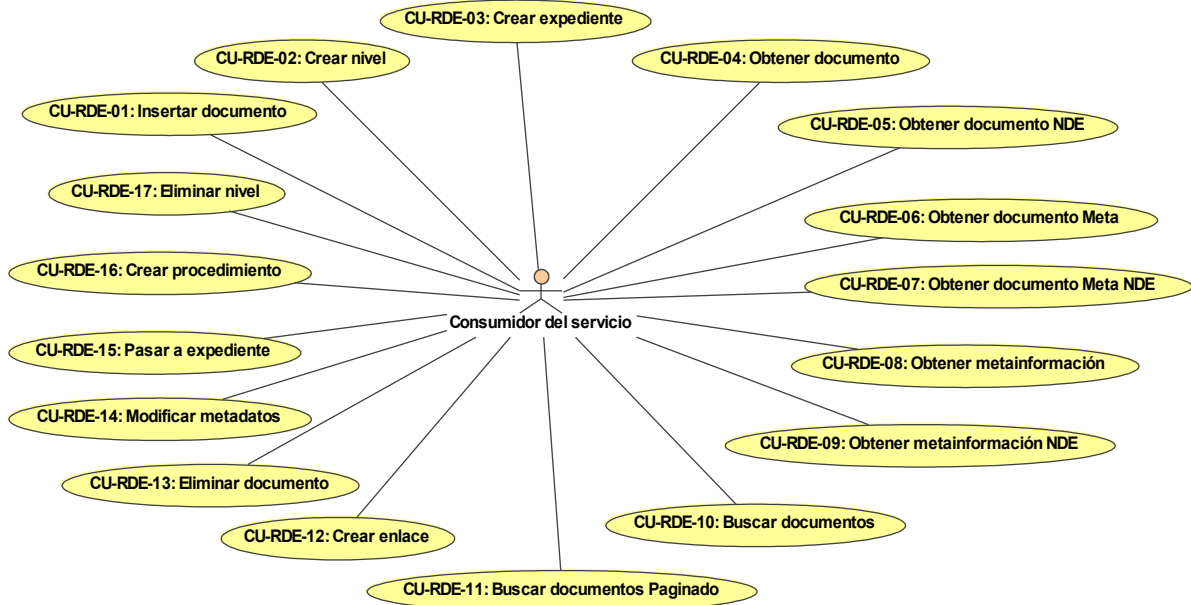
CU-RDE-03: Crear expediente

CU-RDE-02: Crear nivel

CU-RDE-04: Obtener documento

CU-RDE-01: Insertar documento

CU-RDE-05: Obtener documento NDE

CU-RDE-17: Eliminar nivel

CU-RDE-06: Obtener documento Meta

CU-RDE-16: Crear procedimiento

CU-RDE-07: Obtener documento Meta NDE

Consumidor del servicio

CU-RDE-15: Pasar a expediente

CU-RDE-08: Obtener metainformación

CU-RDE-14: Modificar metadatos

CU-RDE-09: Obtener metainformación NDE

CU-RDE-13: Eliminar documento

CU-RDE-10: Buscar documentos

CU-RDE-12: Crear enlace

CU-RDE-11: Buscar documentos Paginado